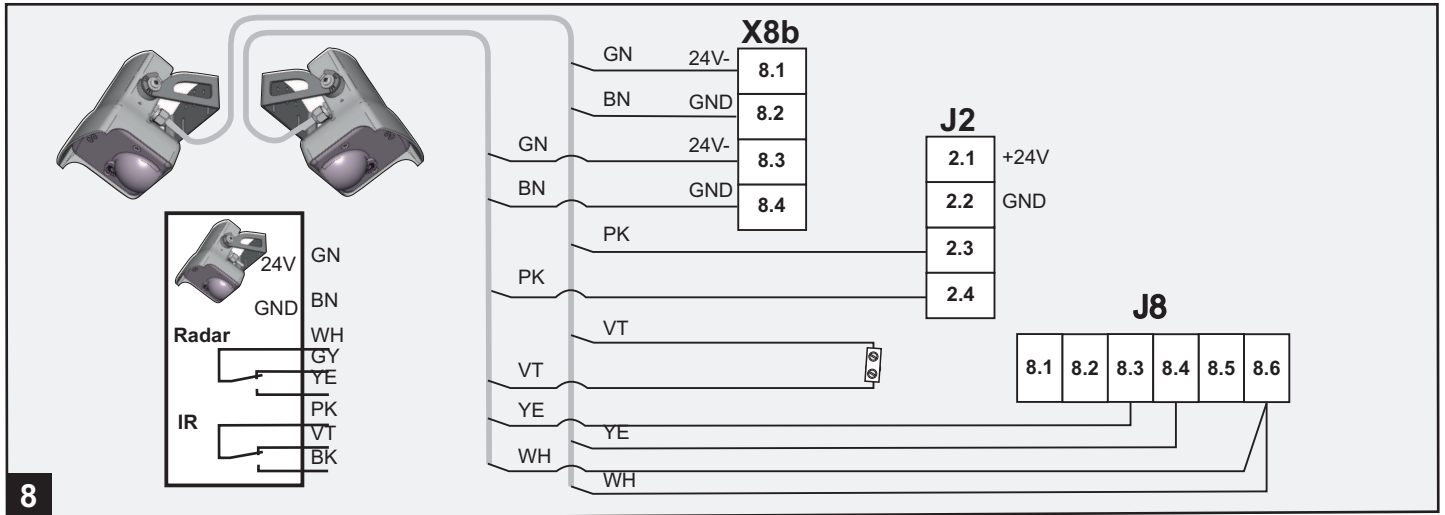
X8b

| 8.1 |
|---|
| 8.2 |
| 8.3 |
| 8.4 |

24V-
GND
24V-
GND

GN
BN
GN
BN
PK
PK
VT
VT
YE
YE
WH
WH

J2

| 2.1 |
|---|
| 2.2 |
| 2.3 |
| 2.4 |

+24V
GND

J8

| 8.1 | 8.2 | 8.3 | 8.4 | 8.5 | 8.6 |
|---|---|---|---|---|---|

24V GN
GND BN
Radar WH
GY
YE
IR PK
VT
BK

8